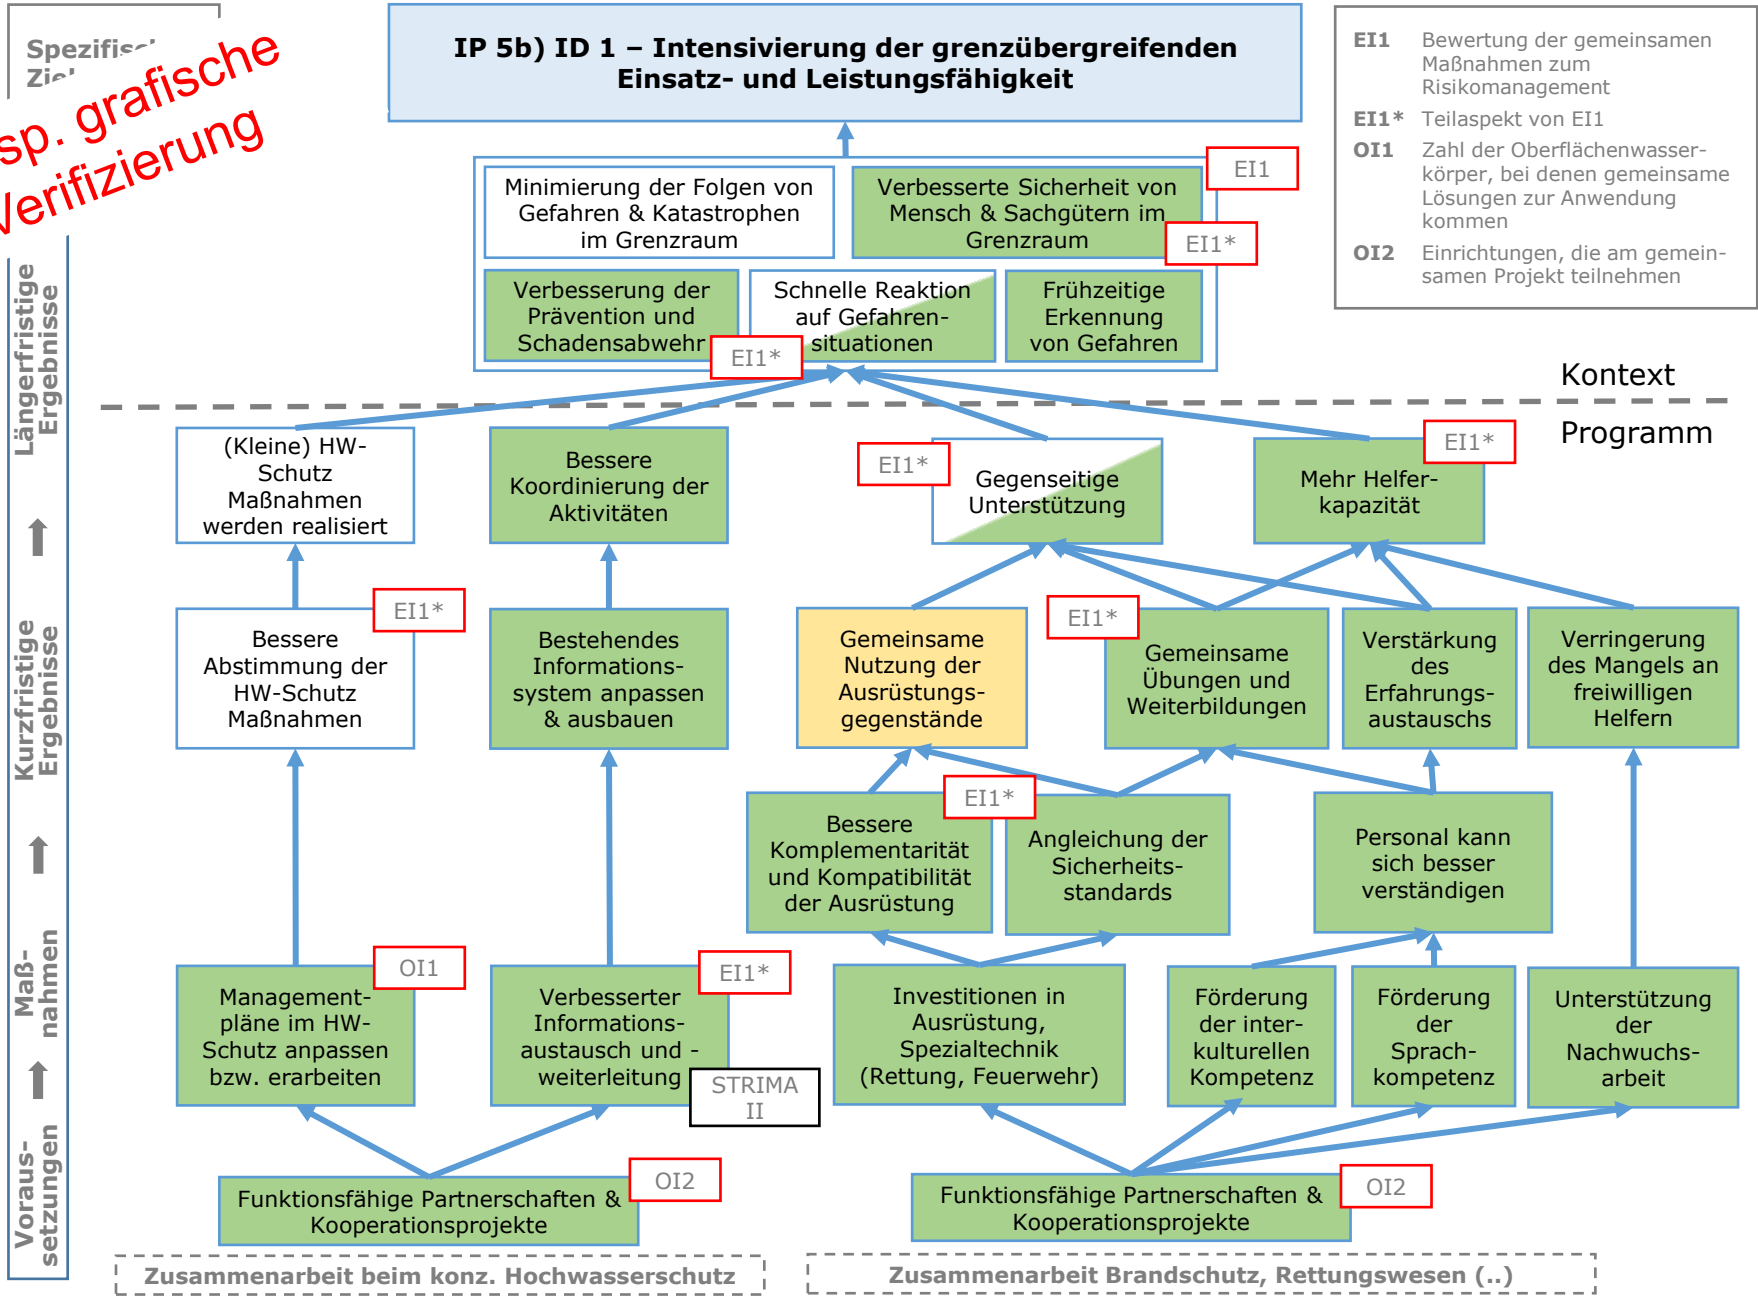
Spezifis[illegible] Zie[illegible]

sp. grafische Verifizierung

IP 5b) ID 1 – Intensivierung der grenzübergreifenden Einsatz- und Leistungsfähigkeit

EI1 Bewertung der gemeinsamen Maßnahmen zum Risikomanagement
EI1* Teilaspekt von EI1
OI1 Zahl der Oberflächenwasserkörper, bei denen gemeinsame Lösungen zur Anwendung kommen
OI2 Einrichtungen, die am gemeinsamen Projekt teilnehmen

Längerfristige Ergebnisse

Minimierung der Folgen von Gefahren & Katastrophen im Grenzraum

Verbesserte Sicherheit von Mensch & Sachgütern im Grenzraum
EI1
EI1*

Verbesserung der Prävention und Schadensabwehr
EI1*
Schnelle Reaktion auf Gefahrensituationen
Frühzeitige Erkennung von Gefahren

Kontext
Programm

Kurzfristige Ergebnisse

(Kleine) HW-Schutz Maßnahmen werden realisiert
Bessere Koordinierung der Aktivitäten
EI1*
Gegenseitige Unterstützung
EI1*
Mehr Helferkapazität

EI1*
Bessere Abstimmung der HW-Schutz Maßnahmen
Bestehendes Informationssystem anpassen & ausbauen
Gemeinsame Nutzung der Ausrüstungsgegenstände
EI1*
Gemeinsame Übungen und Weiterbildungen
Verstärkung des Erfahrungsaustauschs
Verringerung des Mangels an freiwilligen Helfern

Bessere Komplementarität und Kompatibilität der Ausrüstung
EI1*
Angleichung der Sicherheitsstandards
Personal kann sich besser verständigen

Maßnahmen

OI1
Managementpläne im HW-Schutz anpassen bzw. erarbeiten
EI1*
Verbesserter Informationsaustausch und -weiterleitung
STRIMA II
Investitionen in Ausrüstung, Spezialtechnik (Rettung, Feuerwehr)
Förderung der interkulturellen Kompetenz
Förderung der Sprachkompetenz
Unterstützung der Nachwuchsarbeit

Voraussetzungen

Funktionsfähige Partnerschaften & Kooperationsprojekte
OI2
Funktionsfähige Partnerschaften & Kooperationsprojekte
OI2

Zusammenarbeit beim konz. Hochwasserschutz
Zusammenarbeit Brandschutz, Rettungswesen (..)